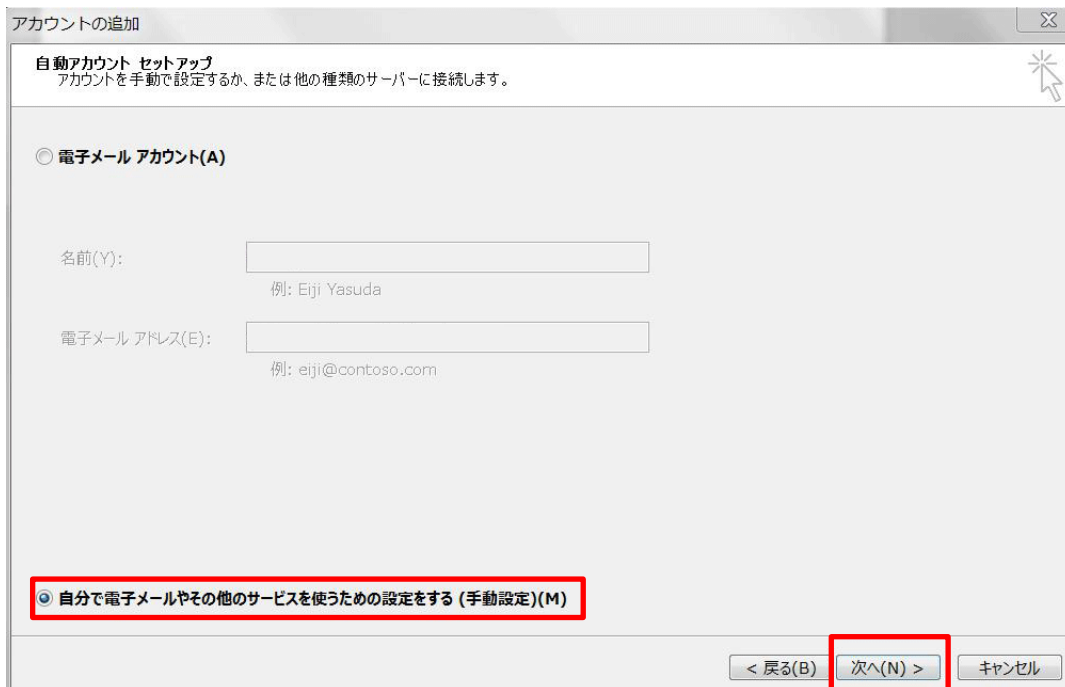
アカウントの追加

自動アカウント セットアップ
アカウントを手動で設定するか、または他の種類のサーバーに接続します。

電子メール アカウント(A)

名前(Y):

例: Eiji Yasuda

電子メール アドレス(E):

例: eiji@contoso.com

自分で電子メールやその他のサービスを使うための設定をする (手動設定)(M)

< 戻る(B)　次へ(N) >　キャンセル